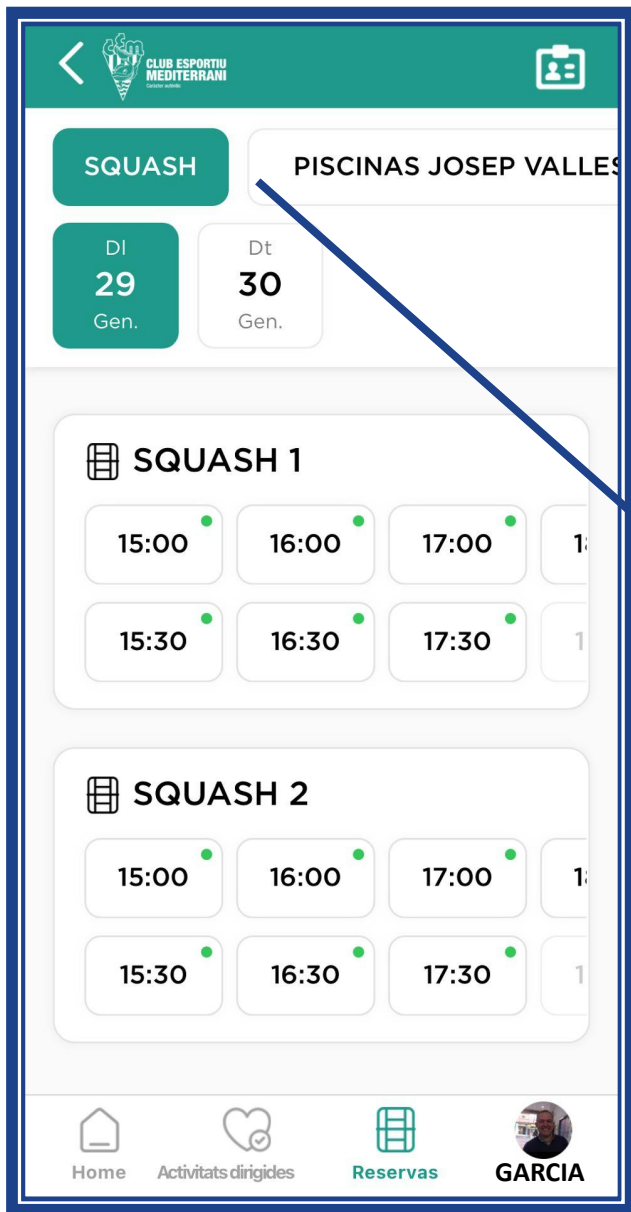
CLUB ESPORTIU MEDITERRANI
Caràcter autèntic

SQUASH
PISCINAS JOSEP VALLES

Dl
29
Gen.

Dt
30
Gen.

SQUASH 1
15:00
16:00
17:00
1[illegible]
15:30
16:30
17:30
1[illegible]

SQUASH 2
15:00
16:00
17:00
1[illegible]
15:30
16:30
17:30
1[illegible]

Home
Activitats dirigides
Reservas
GARCIA